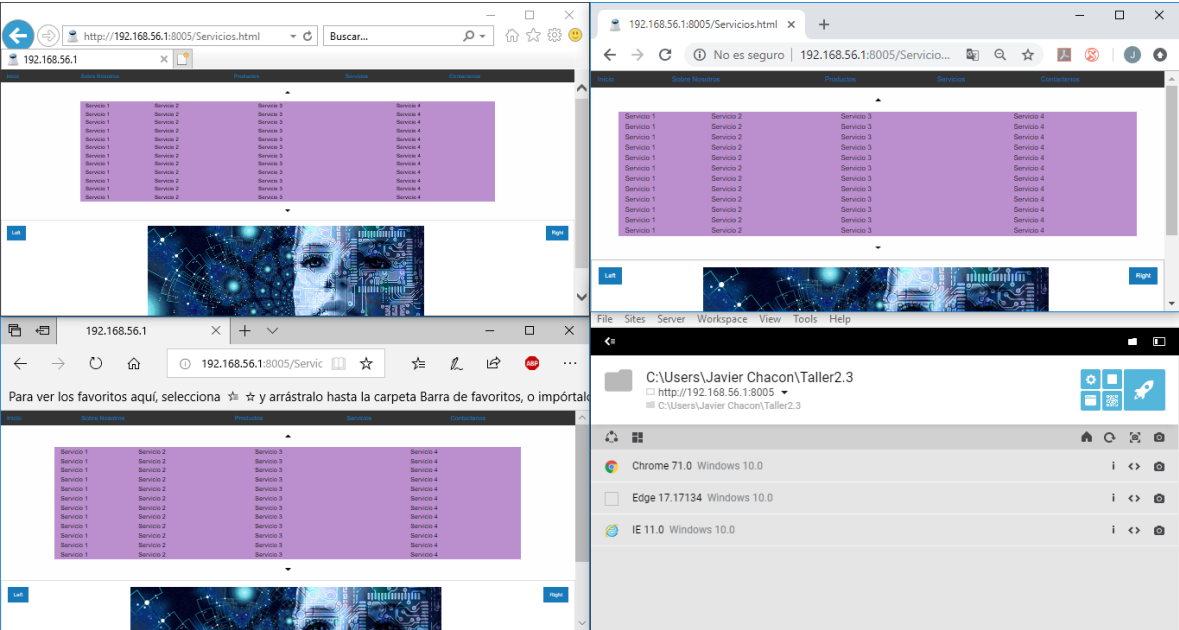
http://192.168.56.1:8005/Servicios.html
Buscar...
192.168.56.1

Inicio Sobre Nosotros Productos Servicios Contactenos

| Servicio 1 | Servicio 2 | Servicio 3 | Servicio 4 |
|---|---|---|---|
| Servicio 1 | Servicio 2 | Servicio 3 | Servicio 4 |
| Servicio 1 | Servicio 2 | Servicio 3 | Servicio 4 |
| Servicio 1 | Servicio 2 | Servicio 3 | Servicio 4 |
| Servicio 1 | Servicio 2 | Servicio 3 | Servicio 4 |
| Servicio 1 | Servicio 2 | Servicio 3 | Servicio 4 |
| Servicio 1 | Servicio 2 | Servicio 3 | Servicio 4 |
| Servicio 1 | Servicio 2 | Servicio 3 | Servicio 4 |
| Servicio 1 | Servicio 2 | Servicio 3 | Servicio 4 |
| Servicio 1 | Servicio 2 | Servicio 3 | Servicio 4 |
| Servicio 1 | Servicio 2 | Servicio 3 | Servicio 4 |
| Servicio 1 | Servicio 2 | Servicio 3 | Servicio 4 |
| Servicio 1 | Servicio 2 | Servicio 3 | Servicio 4 |

Left Right

192.168.56.1:8005/Servicios.html
No es seguro | 192.168.56.1:8005/Servicio...

Inicio Sobre Nosotros Productos Servicios Contactenos

| Servicio 1 | Servicio 2 | Servicio 3 | Servicio 4 |
|---|---|---|---|
| Servicio 1 | Servicio 2 | Servicio 3 | Servicio 4 |
| Servicio 1 | Servicio 2 | Servicio 3 | Servicio 4 |
| Servicio 1 | Servicio 2 | Servicio 3 | Servicio 4 |
| Servicio 1 | Servicio 2 | Servicio 3 | Servicio 4 |
| Servicio 1 | Servicio 2 | Servicio 3 | Servicio 4 |
| Servicio 1 | Servicio 2 | Servicio 3 | Servicio 4 |
| Servicio 1 | Servicio 2 | Servicio 3 | Servicio 4 |
| Servicio 1 | Servicio 2 | Servicio 3 | Servicio 4 |
| Servicio 1 | Servicio 2 | Servicio 3 | Servicio 4 |
| Servicio 1 | Servicio 2 | Servicio 3 | Servicio 4 |
| Servicio 1 | Servicio 2 | Servicio 3 | Servicio 4 |

Left Right

192.168.56.1
192.168.56.1:8005/Servic
Para ver los favoritos aquí, selecciona ☆ y arrástralo hasta la carpeta Barra de favoritos, o impórtalo

Inicio Sobre Nosotros Productos Servicios Contactenos

| Servicio 1 | Servicio 2 | Servicio 3 | Servicio 4 |
|---|---|---|---|
| Servicio 1 | Servicio 2 | Servicio 3 | Servicio 4 |
| Servicio 1 | Servicio 2 | Servicio 3 | Servicio 4 |
| Servicio 1 | Servicio 2 | Servicio 3 | Servicio 4 |
| Servicio 1 | Servicio 2 | Servicio 3 | Servicio 4 |
| Servicio 1 | Servicio 2 | Servicio 3 | Servicio 4 |
| Servicio 1 | Servicio 2 | Servicio 3 | Servicio 4 |
| Servicio 1 | Servicio 2 | Servicio 3 | Servicio 4 |
| Servicio 1 | Servicio 2 | Servicio 3 | Servicio 4 |
| Servicio 1 | Servicio 2 | Servicio 3 | Servicio 4 |
| Servicio 1 | Servicio 2 | Servicio 3 | Servicio 4 |
| Servicio 1 | Servicio 2 | Servicio 3 | Servicio 4 |
| Servicio 1 | Servicio 2 | Servicio 3 | Servicio 4 |

Left Right

File Sites Server Workspace View Tools Help
C:\Users\Javier Chacon\Taller2.3
http://192.168.56.1:8005
C:\Users\Javier Chacon\Taller2.3
Chrome 71.0 Windows 10.0
Edge 17.17134 Windows 10.0
IE 11.0 Windows 10.0